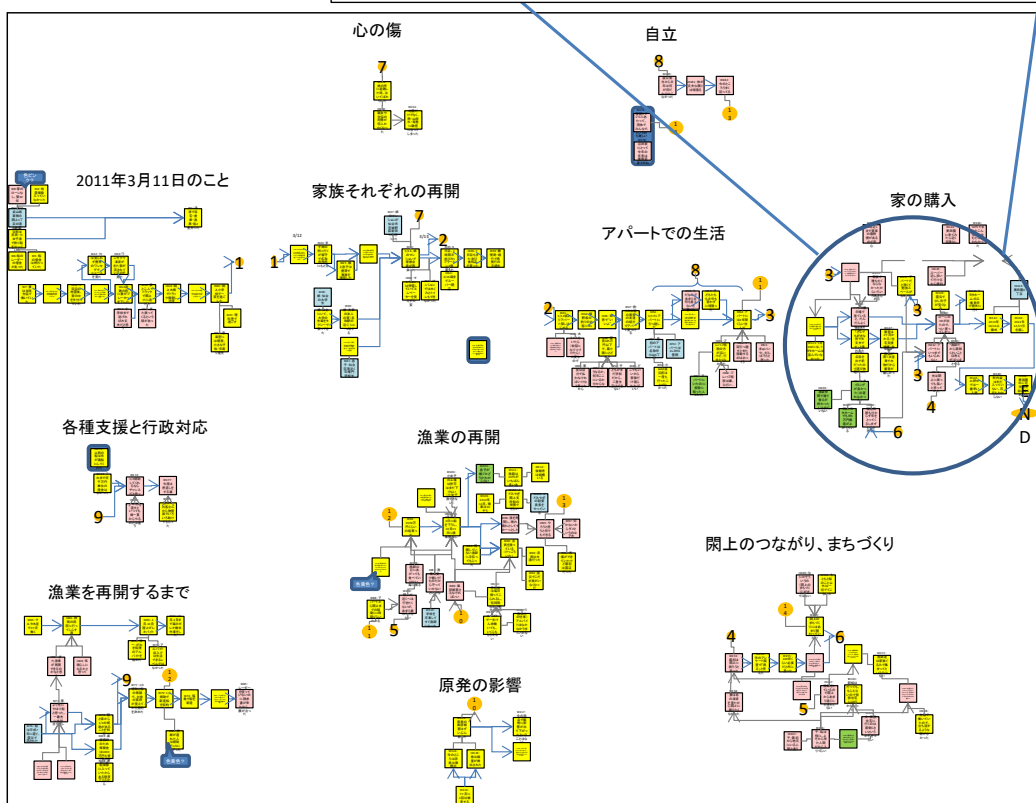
心の傷

7

自立

8

2011年3月11日のこと

1

家族それぞれの再開

1

7

2

アパートでの生活

8

2

3

家の購入

3

3

3

4

6

E
N
D

各種支援と行政対応

9

漁業の再開

5

閖上のつながり、まちづくり

4

6

5

漁業を再開するまで

9

原発の影響